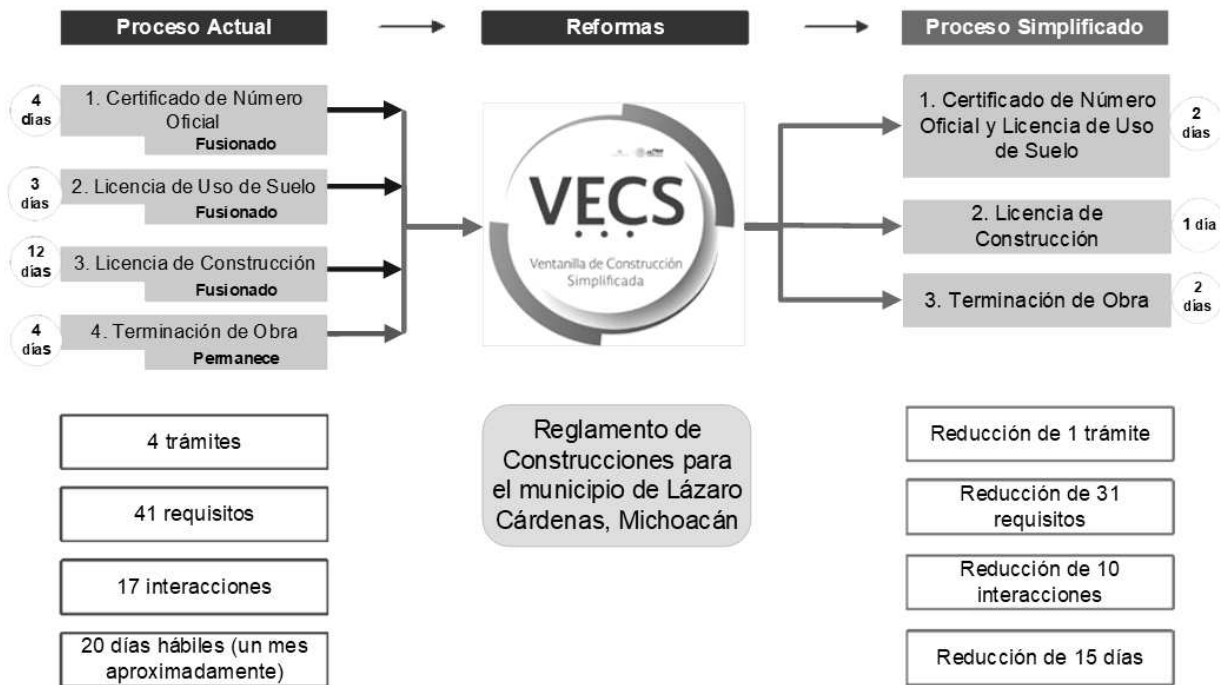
Proceso Actual

Reformas

Proceso Simplificado

4 días
1. Certificado de Número Oficial
Fusionado

3 días
2. Licencia de Uso de Suelo
Fusionado

12 días
3. Licencia de Construcción
Fusionado

4 días
4. Terminación de Obra
Permanece

VECS
Ventanilla de Construcción Simplificada

1. Certificado de Número Oficial y Licencia de Uso de Suelo
2 días

2. Licencia de Construcción
1 día

3. Terminación de Obra
2 días

4 trámites

41 requisitos

17 interacciones

20 días hábiles (un mes aproximadamente)

Reglamento de Construcciones para el municipio de Lázaro Cárdenas, Michoacán

Reducción de 1 trámite

Reducción de 31 requisitos

Reducción de 10 interacciones

Reducción de 15 días